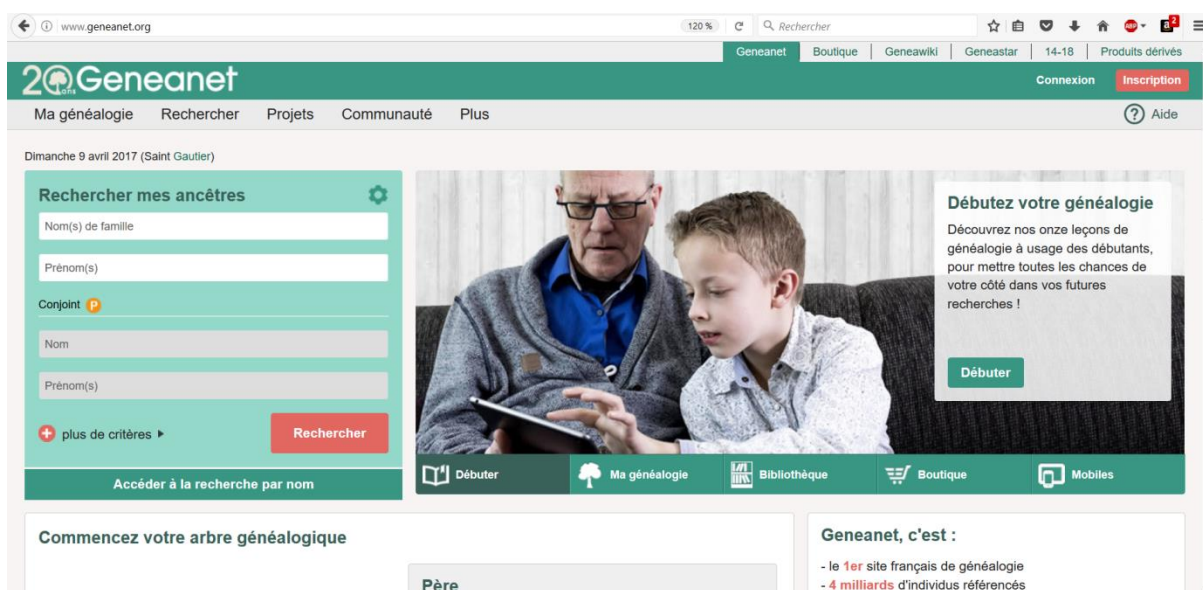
www.geneanet.org 120 % Rechercher

Geneanet | Boutique | Geneawiki | Geneastar | 14-18 | Produits dérivés

20 ans Geneanet

Connexion Inscription

Ma généalogie Rechercher Projets Communauté Plus

Aide

Dimanche 9 avril 2017 (Saint Gautier)

Rechercher mes ancêtres

Nom(s) de famille

Prénom(s)

Conjoint P

Nom

Prénom(s)

plus de critères ▸

Rechercher

Accéder à la recherche par nom

Débutez votre généalogie

Découvrez nos onze leçons de généalogie à usage des débutants, pour mettre toutes les chances de votre côté dans vos futures recherches !

Débuter

Débuter Ma généalogie Bibliothèque Boutique Mobiles

Commencez votre arbre généalogique

Père

Geneanet, c'est :

- le 1er site français de généalogie
- 4 milliards d'individus référencés